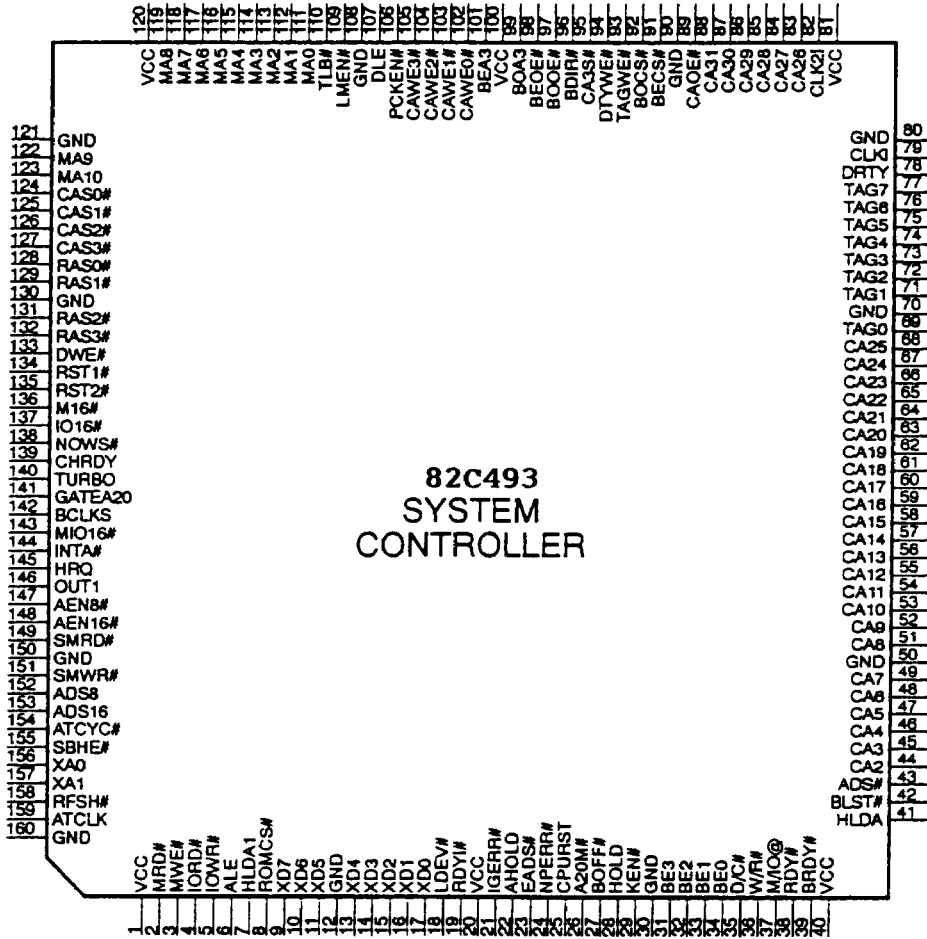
120 VCC
119 MA8
118 MA7
117 MA6
116 MA5
115 MA4
114 MA3
113 MA2
112 MA1
111 MA0
110 TLB#
109 LMEN#
108 GND
107 DLE
106 PCKEN#
105 CAWE3#
104 CAWE2#
103 CAWE1#
102 CAWE0#
101 BEA3
100 VCC
99 BOA3
98 BEOE#
97 BOOE#
96 BDIR#
95 CA3S#
94 DTYWE#
93 TAGWE#
92 BOCS#
91 BECS#
90 GND
89 CAOE#
88 CA31
87 CA30
86 CA29
85 CA28
84 CA27
83 CA26
82 CLK2I
81 VCC

121 GND
122 MA9
123 MA10
124 CAS0#
125 CAS1#
126 CAS2#
127 CAS3#
128 RAS0#
129 RAS1#
130 GND
131 RAS2#
132 RAS3#
133 DWE#
134 RST1#
135 RST2#
136 M16#
137 IO16#
138 NOWS#
139 CHRDY
140 TURBO
141 GATEA20
142 BCLKS
143 MIO16#
144 INTA#
145 HRQ
146 OUT1
147 AEN8#
148 AEN16#
149 SMRD#
150 GND
151 SMWR#
152 ADS8
153 ADS16
154 ATCYC#
155 SBHE#
156 XA0
157 XA1
158 RFSH#
159 ATCLK
160 GND

82C493
SYSTEM
CONTROLLER

GND 80
CLKI 79
DRTY 78
TAG7 77
TAG6 76
TAG5 75
TAG4 74
TAG3 73
TAG2 72
TAG1 71
GND 70
TAG0 69
CA25 68
CA24 67
CA23 66
CA22 65
CA21 64
CA20 63
CA19 62
CA18 61
CA17 60
CA16 59
CA15 58
CA14 57
CA13 56
CA12 55
CA11 54
CA10 53
CA9 52
CA8 51
GND 50
CA7 49
CA6 48
CA5 47
CA4 46
CA3 45
CA2 44
ADS# 43
BLST# 42
HLDA 41

1 VCC
2 MRD#
3 MWE#
4 IORD#
5 IOWR#
6 ALE
7 HLDA1
8 ROMCS#
9 XD7
10 XD6
11 XD5
12 GND
13 XD4
14 XD3
15 XD2
16 XD1
17 XD0
18 LDEV#
19 RDYI#
20 VCC
21 IGERR#
22 AHOLD
23 EADS#
24 NPERR#
25 CPURST
26 A20M#
27 BOFF#
28 HOLD
29 KEN#
30 GND
31 BE3
32 BE2
33 BE1
34 BE0
35 D/C#
36 W/R#
37 M/IO@
38 RDY#
39 BRDY#
40 VCC